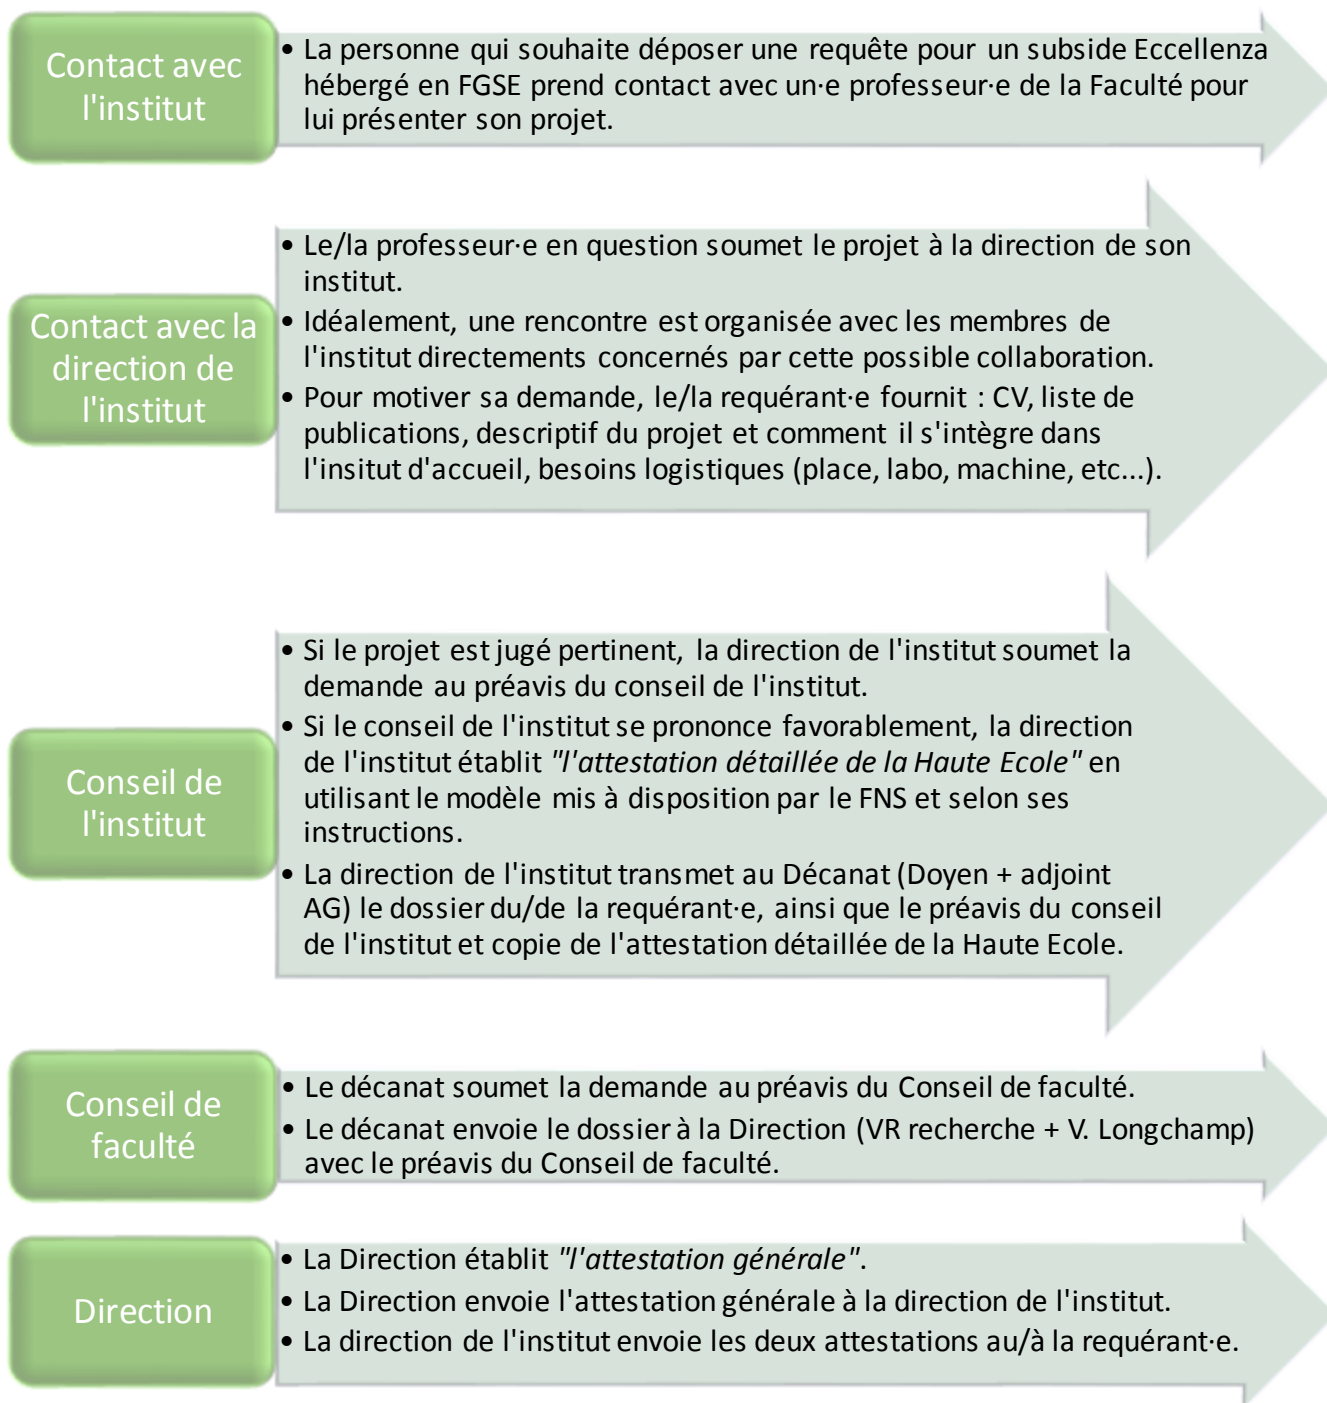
Contact avec l'institut

• La personne qui souhaite déposer une requête pour un subside Eccellenza hébergé en FGSE prend contact avec un·e professeur·e de la Faculté pour lui présenter son projet.

Contact avec la direction de l'institut

• Le/la professeur·e en question soumet le projet à la direction de son institut.
• Idéalement, une rencontre est organisée avec les membres de l'institut directements concernés par cette possible collaboration.
• Pour motiver sa demande, le/la requérant·e fournit : CV, liste de publications, descriptif du projet et comment il s'intègre dans l'insitut d'accueil, besoins logistiques (place, labo, machine, etc...).

Conseil de l'institut

• Si le projet est jugé pertinent, la direction de l'institut soumet la demande au préavis du conseil de l'institut.
• Si le conseil de l'institut se prononce favorablement, la direction de l'institut établit *"l'attestation détaillée de la Haute Ecole"* en utilisant le modèle mis à disposition par le FNS et selon ses instructions.
• La direction de l'institut transmet au Décanat (Doyen + adjoint AG) le dossier du/de la requérant·e, ainsi que le préavis du conseil de l'institut et copie de l'attestation détaillée de la Haute Ecole.

Conseil de faculté

• Le décanat soumet la demande au préavis du Conseil de faculté.
• Le décanat envoie le dossier à la Direction (VR recherche + V. Longchamp) avec le préavis du Conseil de faculté.

Direction

• La Direction établit *"l'attestation générale"*.
• La Direction envoie l'attestation générale à la direction de l'institut.
• La direction de l'institut envoie les deux attestations au/à la requérant·e.